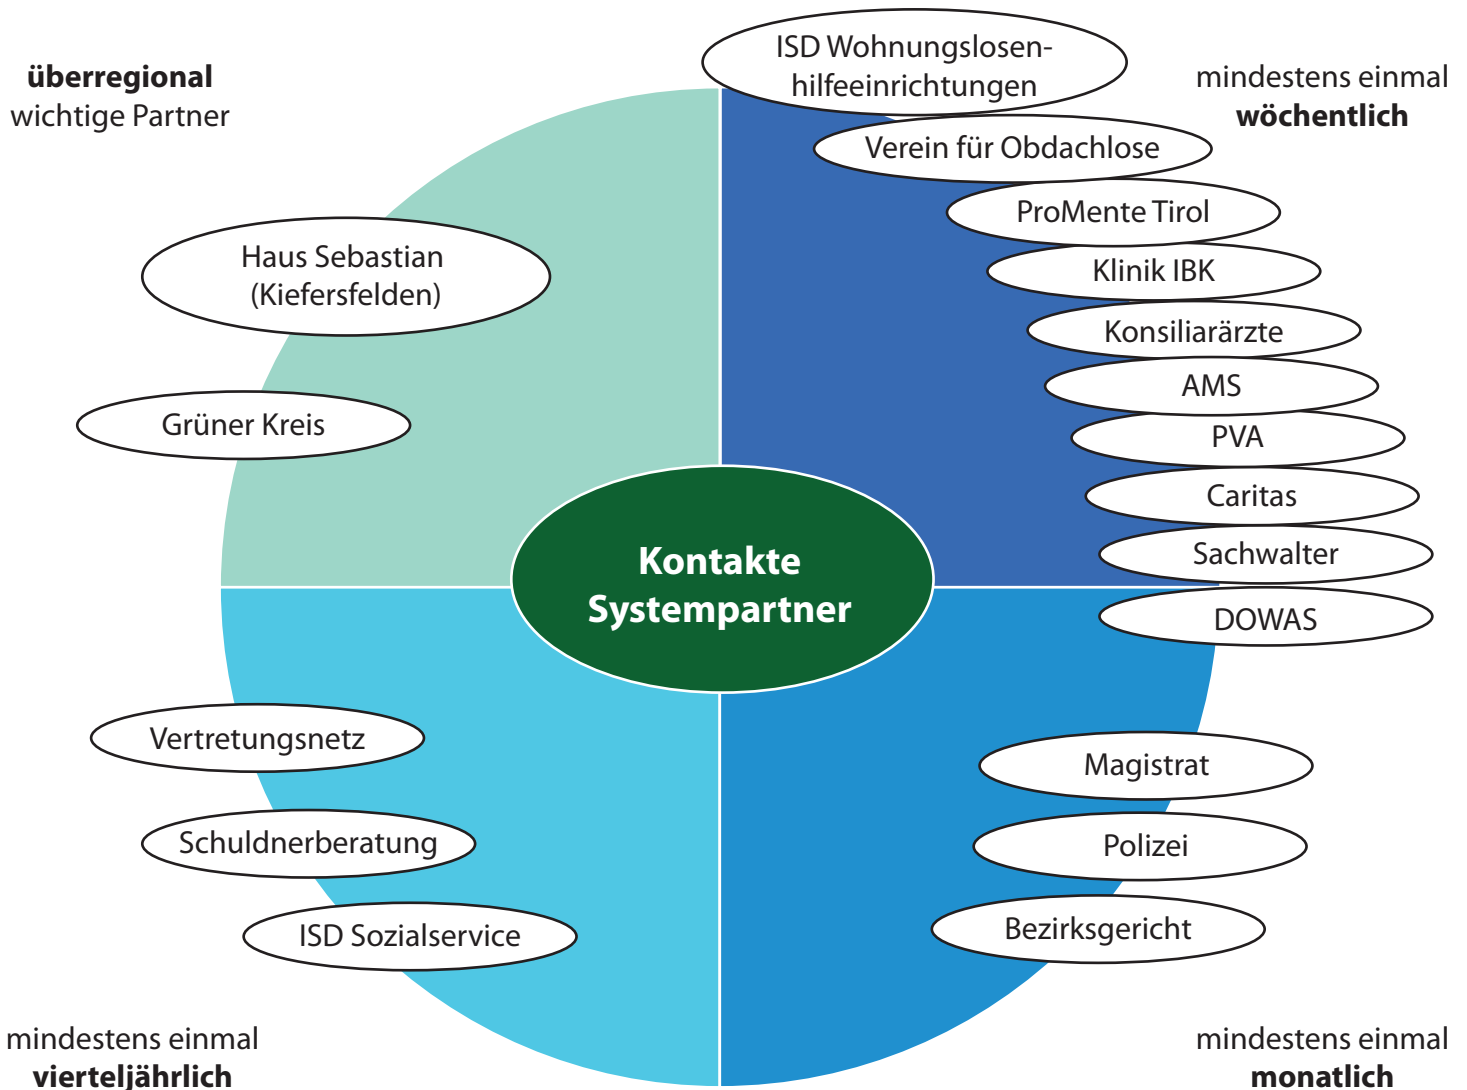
**überregional**
wichtige Partner

ISD Wohnungslosenhilfeeinrichtungen

mindestens einmal
**wöchentlich**

Verein für Obdachlose

ProMente Tirol

Haus Sebastian (Kiefersfelden)

Klinik IBK

Konsiliarärzte

AMS

Grüner Kreis

PVA

Caritas

**Kontakte Systempartner**

Sachwalter

DOWAS

Vertretungsnetz

Magistrat

Schuldnerberatung

Polizei

ISD Sozialservice

Bezirksgericht

mindestens einmal
**vierteljährlich**

mindestens einmal
**monatlich**